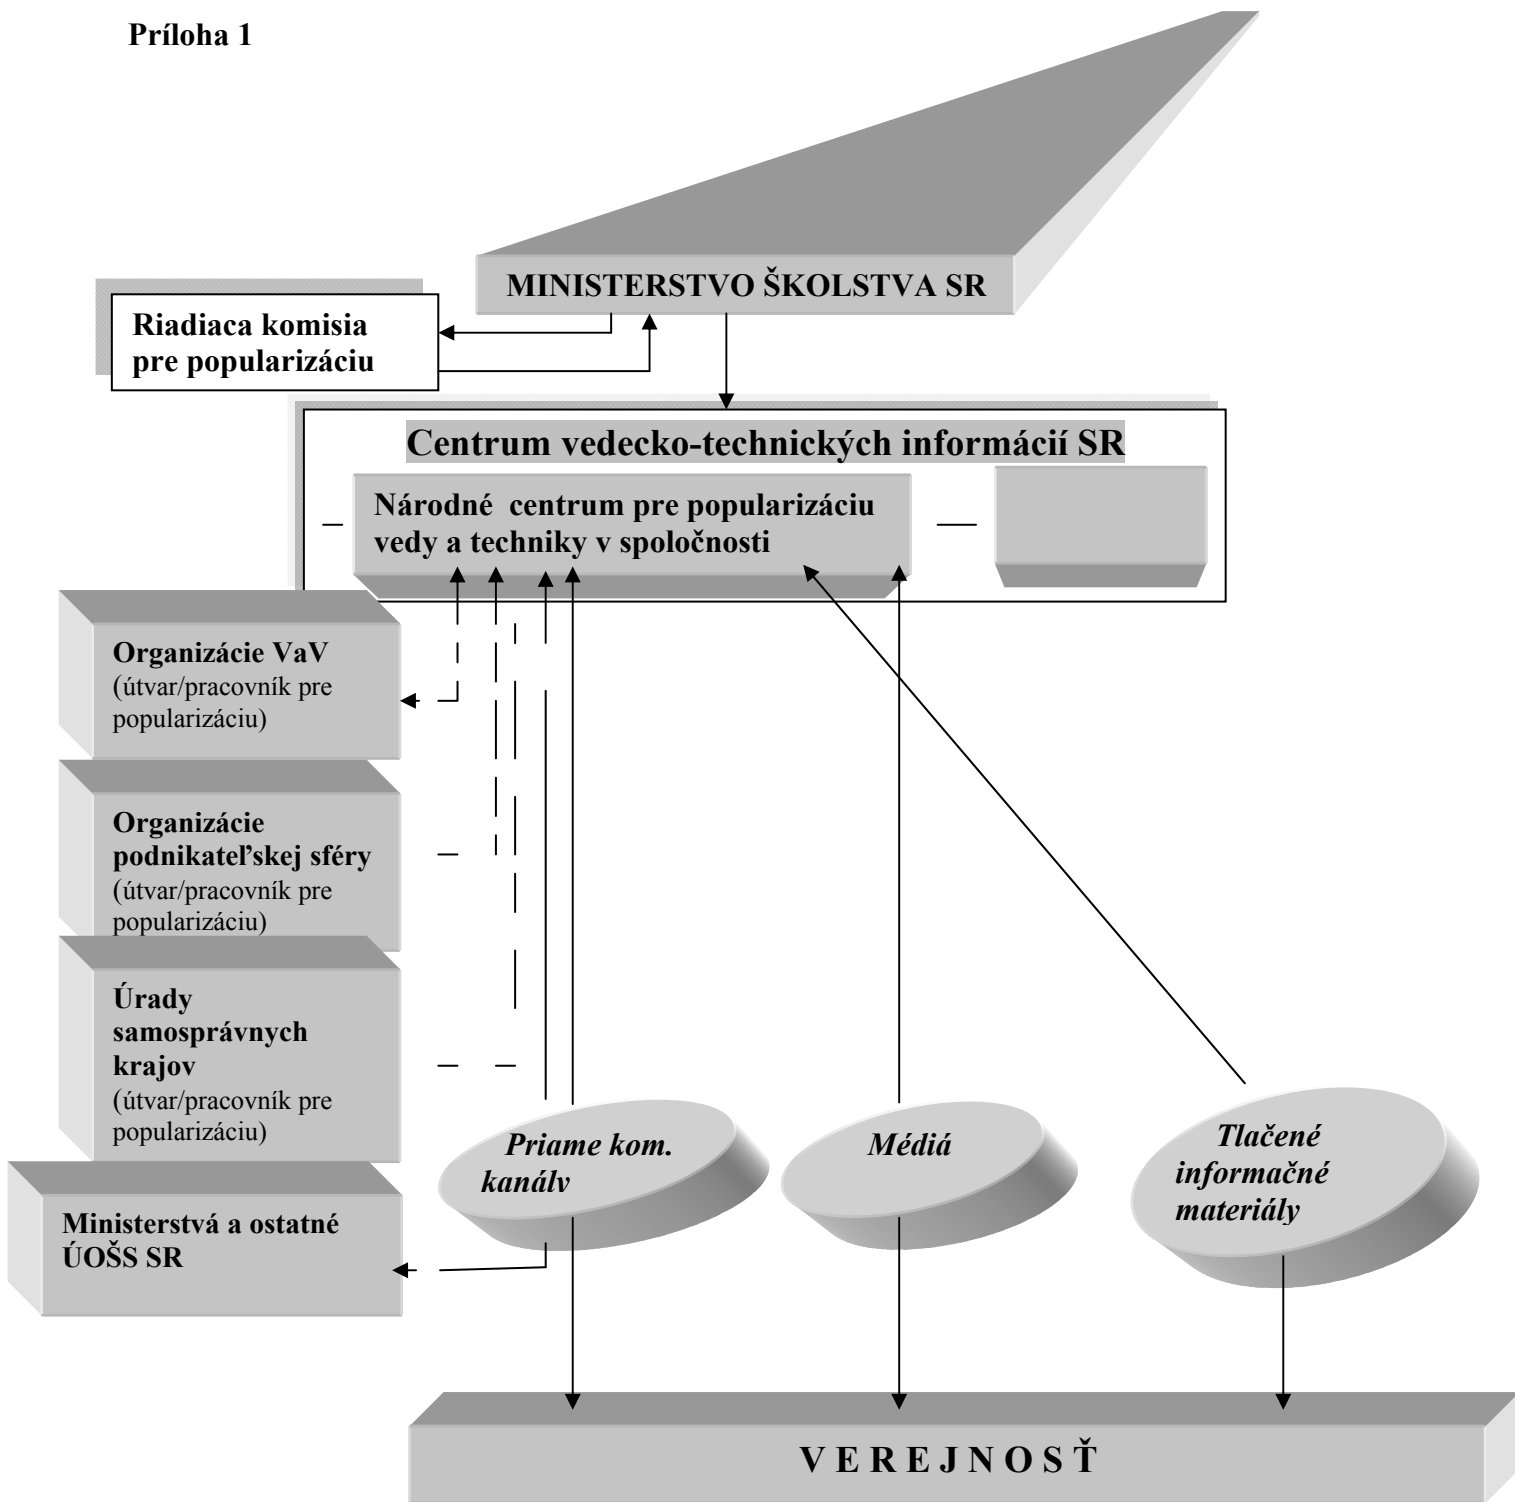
Príloha 1

MINISTERSTVO ŠKOLSTVA SR

Riadiaca komisia pre popularizáciu

Centrum vedecko-technických informácií SR

Národné centrum pre popularizáciu vedy a techniky v spoločnosti

Organizácie VaV (útvar/pracovník pre popularizáciu)

Organizácie podnikateľskej sféry (útvar/pracovník pre popularizáciu)

Úrady samosprávnych krajov (útvar/pracovník pre popularizáciu)

Ministerstvá a ostatné ÚOŠS SR

Priame kom. kanálv

Médiá

Tlačené informačné materiály

V E R E J N O S Ť